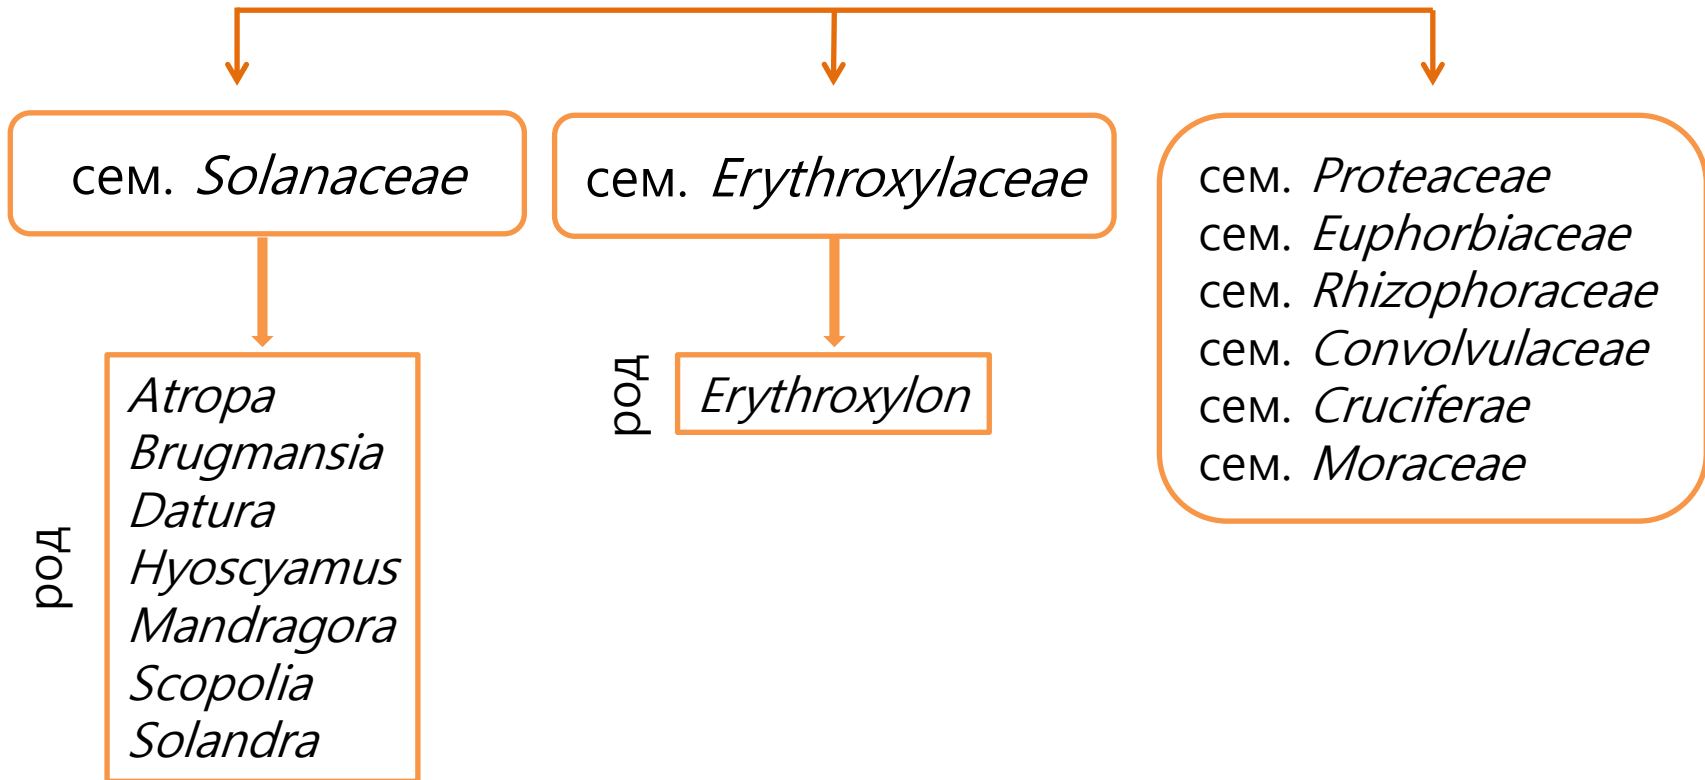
сем. Solanaceae

род
Atropa
Brugmansia
Datura
Hyoscyamus
Mandragora
Scopolia
Solandra

сем. Erythroxylaceae

род
Erythroxylon

сем. Proteaceae
сем. Euphorbiaceae
сем. Rhizophoraceae
сем. Convolvulaceae
сем. Cruciferae
сем. Moraceae